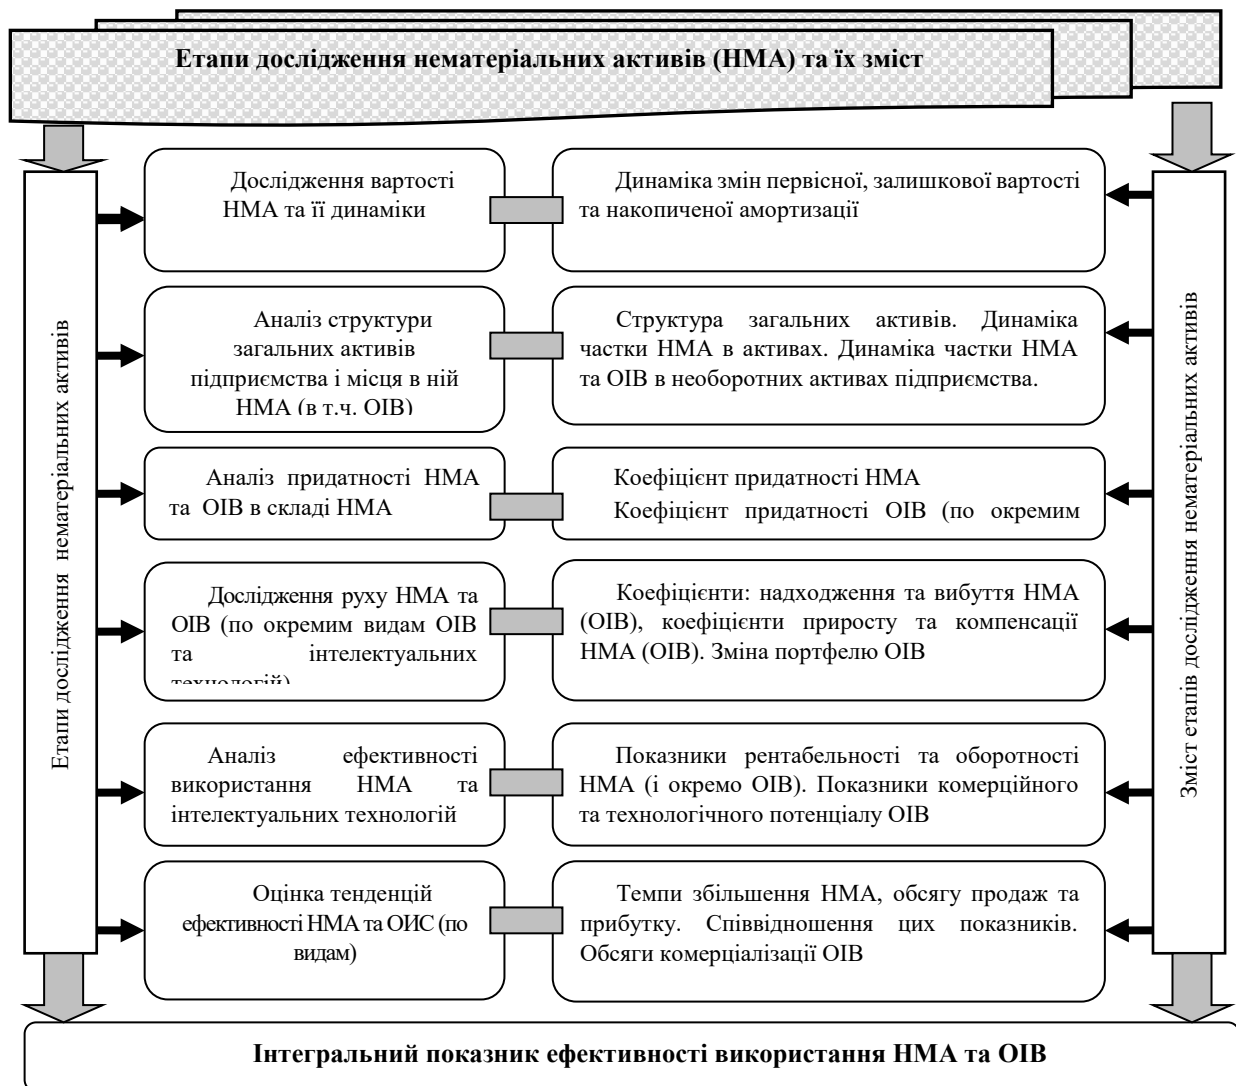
Етапи дослідження нематеріальних активів (НМА) та їх зміст

Етапи дослідження нематеріальних активів

Дослідження вартості НМА та її динаміки

Динаміка змін первісної, залишкової вартості та накопиченої амортизації

Аналіз структури загальних активів підприємства і місця в ній НМА (в т.ч. ОІВ)

Структура загальних активів. Динаміка частки НМА в активах. Динаміка частки НМА та ОІВ в необоротних активах підприємства.

Аналіз придатності НМА та ОІВ в складі НМА

Коефіцієнт придатності НМА
Коефіцієнт придатності ОІВ (по окремим

Дослідження руху НМА та ОІВ (по окремим видам ОІВ та інтелектуальних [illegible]

Коефіцієнти: надходження та вибуття НМА (ОІВ), коефіцієнти приросту та компенсації НМА (ОІВ). Зміна портфелю ОІВ

Аналіз ефективності використання НМА та інтелектуальних технологій

Показники рентабельності та оборотності НМА (і окремо ОІВ). Показники комерційного та технологічного потенціалу ОІВ

Оцінка тенденцій ефективності НМА та ОИС (по видам)

Темпи збільшення НМА, обсягу продаж та прибутку. Співвідношення цих показників. Обсяги комерціалізації ОІВ

Зміст етапів дослідження нематеріальних активів

Інтегральний показник ефективності використання НМА та ОІВ